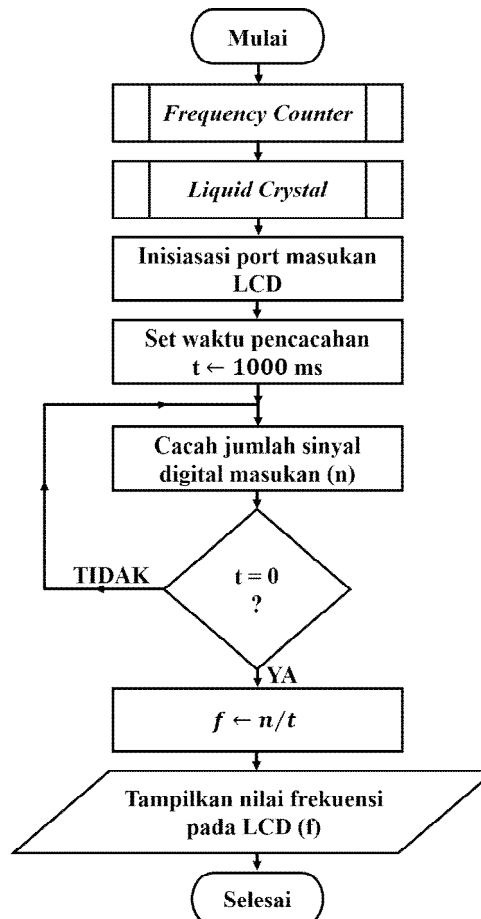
Mulai

*Frequency Counter*

*Liquid Crystal*

Inisiasasi port masukan LCD

Set waktu pencacahan $t \leftarrow 1000$ ms

Cacah jumlah sinyal digital masukan (n)

TIDAK

$t = 0$ ?

YA

$f \leftarrow n/t$

Tampilkan nilai frekuensi pada LCD (f)

Selesai